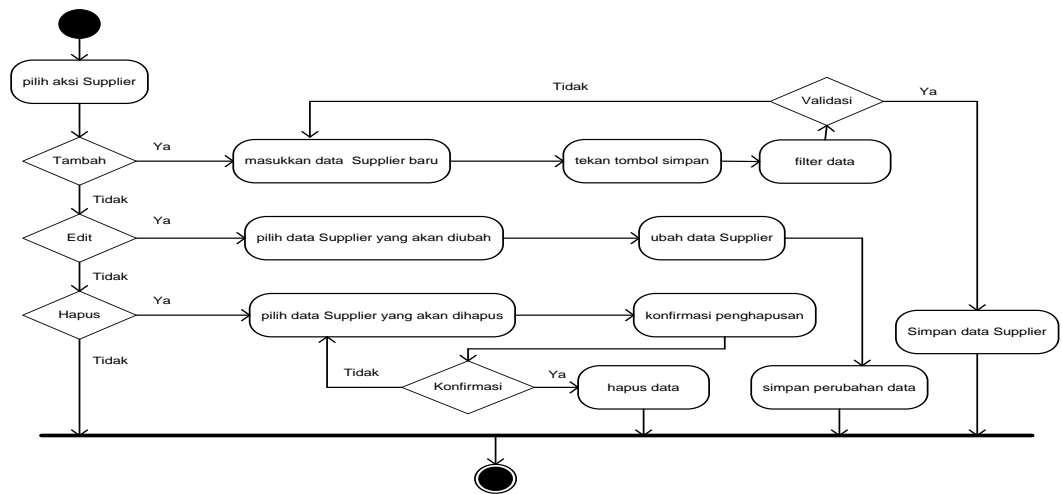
pilih aksi Supplier

Tidak

Validasi

Ya

Tambah

Ya

masukkan data Supplier baru

tekan tombol simpan

filter data

Tidak

Edit

Ya

pilih data Supplier yang akan diubah

ubah data Supplier

Tidak

Hapus

Ya

pilih data Supplier yang akan dihapus

konfirmasi penghapusan

Simpan data Supplier

Tidak

Tidak

Konfirmasi

Ya

hapus data

simpan perubahan data